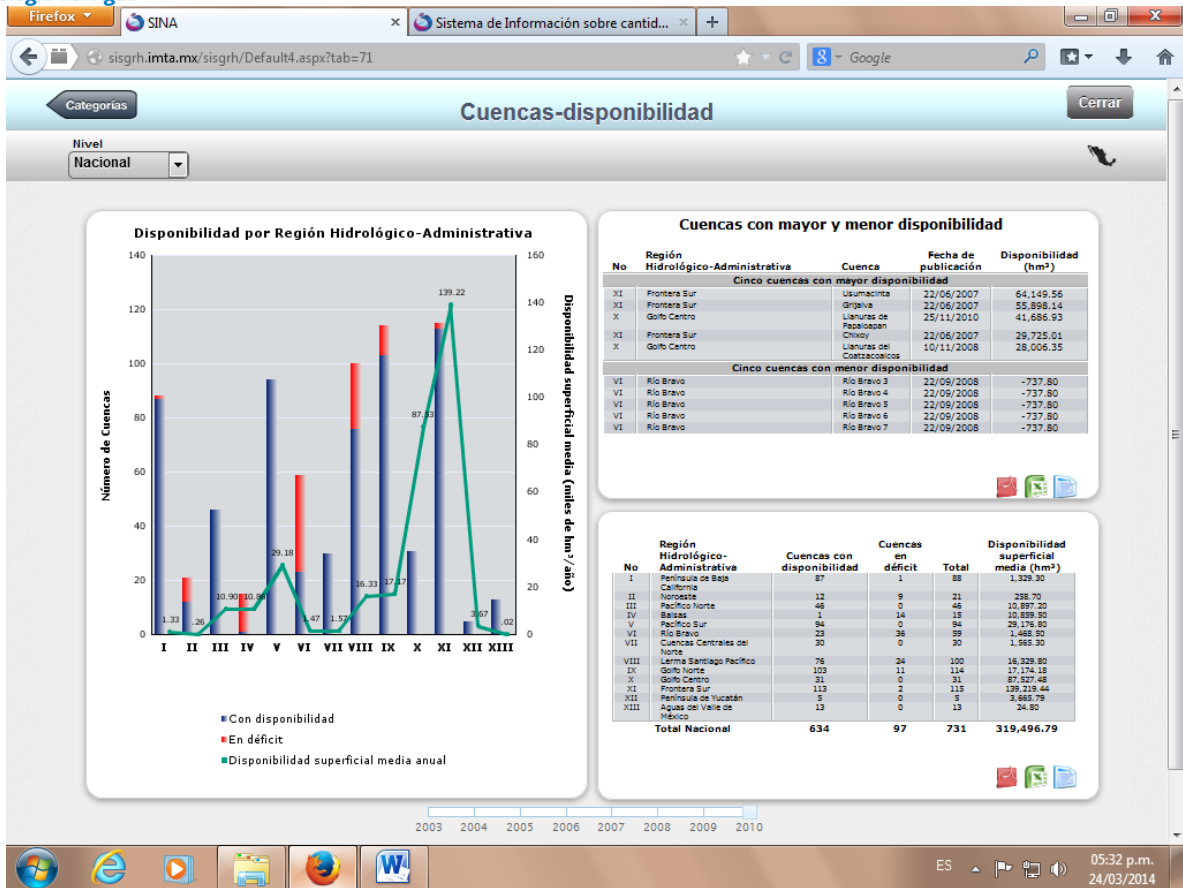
Firefox
SINA
Sistema de Información sobre cantid...
sisgrh.imta.mx/sisgrh/Default4.aspx?tab=71
Google

Categorías
Cuencas-disponibilidad
Cerrar

Nivel
Nacional

Disponibilidad por Región Hidrológico-Administrativa

Número de Cuencas
Disponibilidad superficial media (miles de hm³/año)

140
120
100
80
60
40
20
0

160
140
120
100
80
60
40
20
0

1.33 .26 10.90 10.86 29.18 2.47 1.57 16.33 17.17 87.53 139.22 3.67 .02

I II III IV V VI VII VIII IX X XI XII XIII

Con disponibilidad
En déficit
Disponibilidad superficial media anual

Cuencas con mayor y menor disponibilidad

| No | Región Hidrológico-Administrativa | Cuenca | Fecha de publicación | Disponibilidad (hm³) |
|---|---|---|---|---|
| Cinco cuencas con mayor disponibilidad | | | | |
| XI | Frontera Sur | Usumacinta | 22/06/2007 | 64,149.56 |
| XI | Frontera Sur | Grijalva | 22/06/2007 | 55,898.14 |
| X | Golfo Centro | Llanuras de Papaloapan | 25/11/2010 | 41,686.93 |
| XI | Frontera Sur | Chixoy | 22/06/2007 | 29,725.01 |
| X | Golfo Centro | Llanuras del Coatzacoalcos | 10/11/2008 | 28,006.35 |
| Cinco cuencas con menor disponibilidad | | | | |
| VI | Río Bravo | Río Bravo 3 | 22/09/2008 | -737.80 |
| VI | Río Bravo | Río Bravo 4 | 22/09/2008 | -737.80 |
| VI | Río Bravo | Río Bravo 5 | 22/09/2008 | -737.80 |
| VI | Río Bravo | Río Bravo 6 | 22/09/2008 | -737.80 |
| VI | Río Bravo | Río Bravo 7 | 22/09/2008 | -737.80 |

| No | Región Hidrológico-Administrativa | Cuencas con disponibilidad | Cuencas en déficit | Total | Disponibilidad superficial media (hm³) |
|---|---|---|---|---|---|
| I | Península de Baja California | 87 | 1 | 88 | 1,329.30 |
| II | Noroeste | 12 | 9 | 21 | 258.70 |
| III | Pacífico Norte | 46 | 0 | 46 | 10,897.20 |
| IV | Balsas | 1 | 14 | 15 | 10,859.50 |
| V | Pacífico Sur | 94 | 0 | 94 | 29,176.80 |
| VI | Río Bravo | 23 | 36 | 59 | 1,468.50 |
| VII | Cuencas Centrales del Norte | 30 | 0 | 30 | 1,565.30 |
| VIII | Lerma Santiago Pacífico | 76 | 24 | 100 | 16,329.80 |
| IX | Golfo Norte | 103 | 11 | 114 | 17,174.18 |
| X | Golfo Centro | 31 | 0 | 31 | 87,527.48 |
| XI | Frontera Sur | 113 | 2 | 115 | 139,219.44 |
| XII | Península de Yucatán | 5 | 0 | 5 | 3,665.79 |
| XIII | Aguas del Valle de México | 13 | 0 | 13 | 24.80 |
| | Total Nacional | 634 | 97 | 731 | 319,496.79 |

2003 2004 2005 2006 2007 2008 2009 2010

ES 05:32 p.m. 24/03/2014